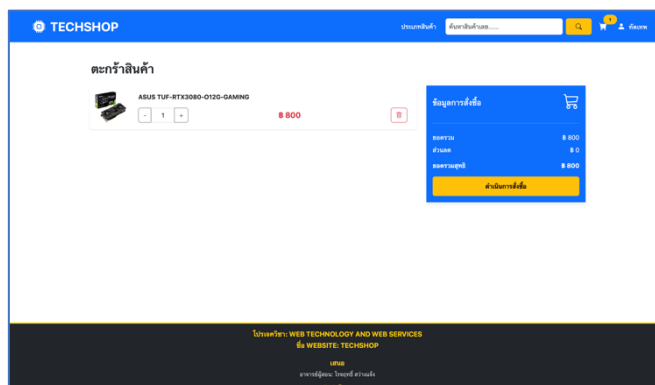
TECHSHOP

ประเภทสินค้า

ค้นหาสินค้าเลย......

1

ทัดบทพ

ตะกร้าสินค้า

ASUS TUF-RTX3080-O12G-GAMING

-

1

+

฿ 800

ข้อมูลการสั่งซื้อ

ยอดรวม ฿ 800

ส่วนลด ฿ 0

ยอดรวมสุทธิ ฿ 800

ดำเนินการสั่งซื้อ

โปรเจควิชา: WEB TECHNOLOGY AND WEB SERVICES

ชื่อ WEBSITE: TECHSHOP

เสนอ

อาจารย์ผู้สอน: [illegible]